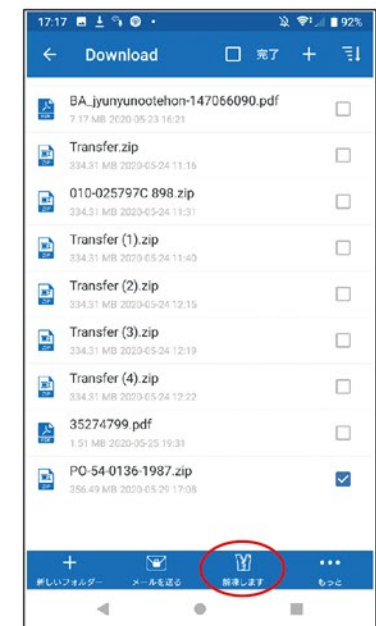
17:17 92%

Download 完了

BA_jyunyunootehon-147066090.pdf
7.17 MB 2020-05-23 16:21

Transfer.zip
334.31 MB 2020-05-24 11:16

010-025797C 898.zip
334.31 MB 2020-05-24 11:31

Transfer (1).zip
334.31 MB 2020-05-24 11:40

Transfer (2).zip
334.31 MB 2020-05-24 12:15

Transfer (3).zip
334.31 MB 2020-05-24 12:19

Transfer (4).zip
334.31 MB 2020-05-24 12:22

35274799.pdf
1.51 MB 2020-05-25 19:31

PO-54-0136-1987.zip
256.49 MB 2020-05-29 17:08

新しいフォルダー メールを送る 解凍します もっと